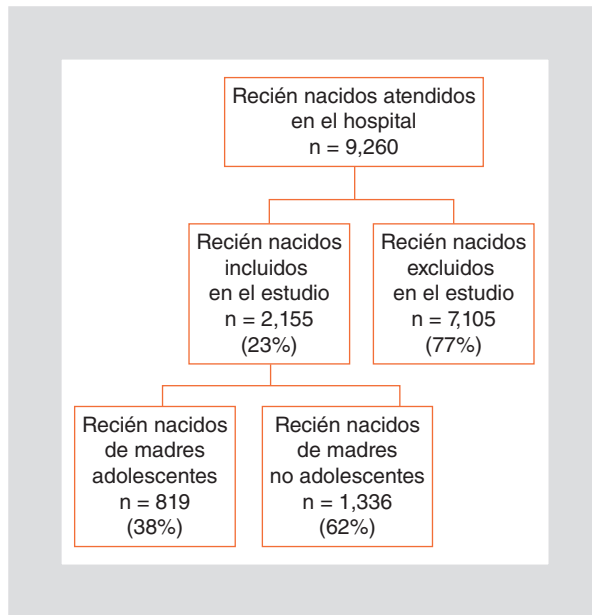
Recién nacidos atendidos en el hospital
n = 9,260

Recién nacidos incluidos en el estudio
n = 2,155
(23%)

Recién nacidos excluidos en el estudio
n = 7,105
(77%)

Recién nacidos de madres adolescentes
n = 819
(38%)

Recién nacidos de madres no adolescentes
n = 1,336
(62%)